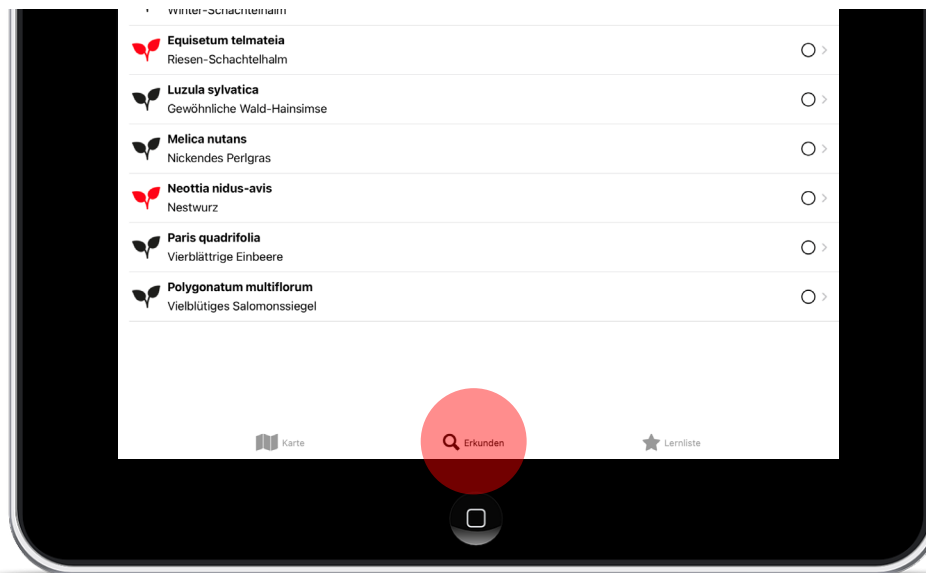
Winter-Schachtelhalm

Equisetum telmateia
Riesen-Schachtelhalm

Luzula sylvatica
Gewöhnliche Wald-Hainsimse

Melica nutans
Nickendes Perlgras

Neottia nidus-avis
Nestwurz

Paris quadrifolia
Vierblättrige Einbeere

Polygonatum multiflorum
Vielblütiges Salomonssiegel

Karte
Erkunden
Lernliste